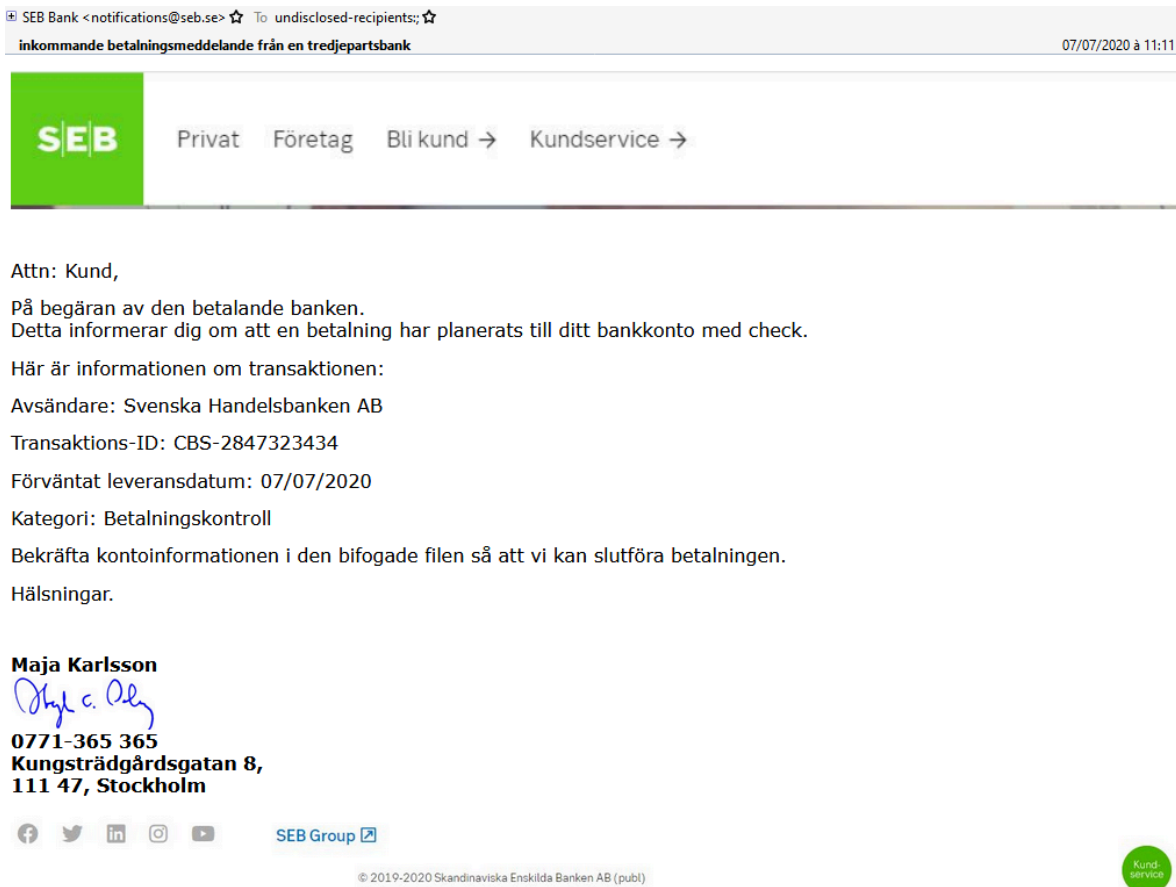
SEB Bank <notifications@seb.se> To undisclosed-recipients;

inkommande betalningsmeddelande från en tredjepartsbank 07/07/2020 à 11:11

SEB Privat Företag Bli kund → Kundservice →

Attn: Kund,

På begäran av den betalande banken.
Detta informerar dig om att en betalning har planerats till ditt bankkonto med check.

Här är informationen om transaktionen:

Avsändare: Svenska Handelsbanken AB

Transaktions-ID: CBS-2847323434

Förväntat leveransdatum: 07/07/2020

Kategori: Betalningskontroll

Bekräfta kontoinformationen i den bifogade filen så att vi kan slutföra betalningen.

Hälsningar.

Maja Karlsson
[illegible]
0771-365 365
Kungsträdgårdsgatan 8,
111 47, Stockholm

SEB Group

© 2019-2020 Skandinaviska Enskilda Banken AB (publ)

Kund-service